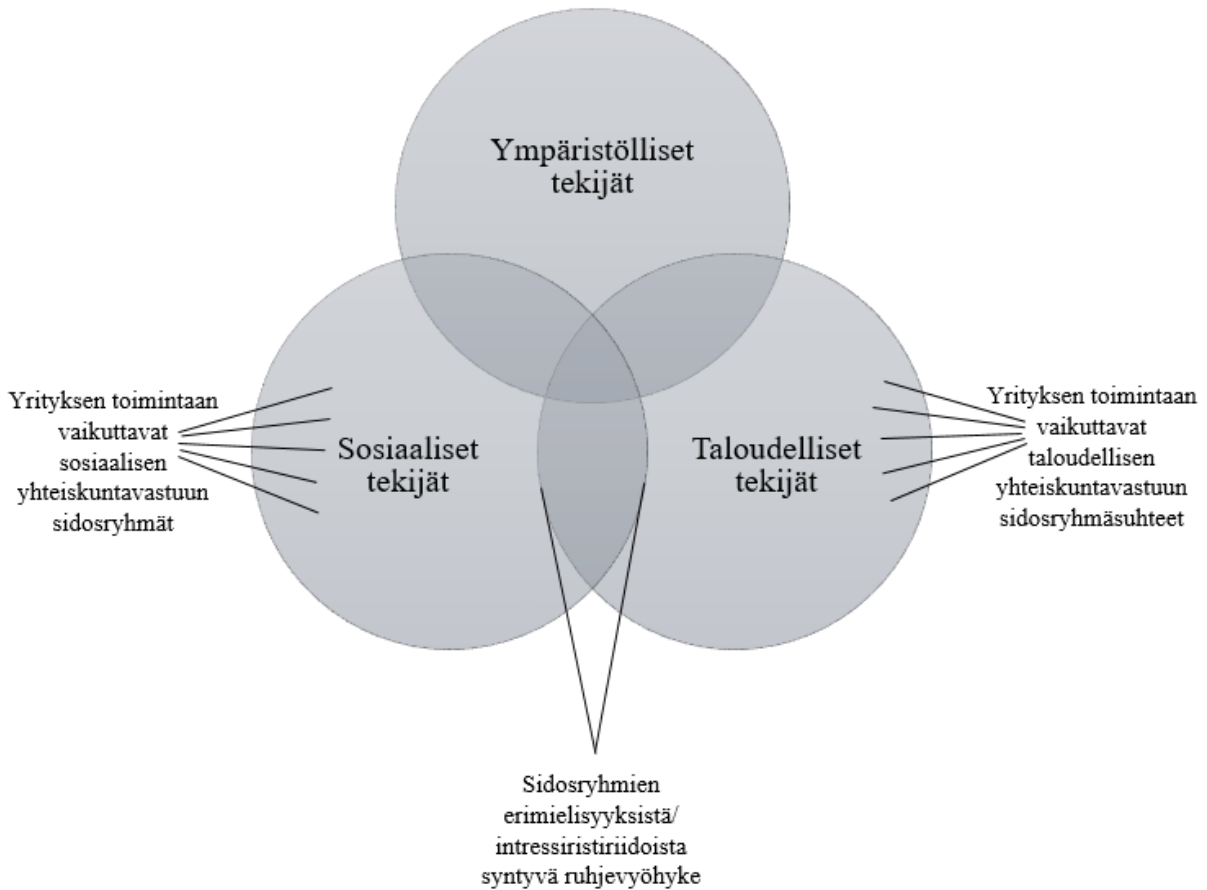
Ympäristölliset tekijät

Yrityksen toimintaan vaikuttavat sosiaalisen yhteiskuntavastuun sidosryhmät

Sosiaaliset tekijät

Taloudelliset tekijät

Yrityksen toimintaan vaikuttavat taloudellisen yhteiskuntavastuun sidosryhmäsuhteet

Sidosryhmien erimielisyyksistä/ intressiristiriidoista syntyvä ruhjevyöhyke